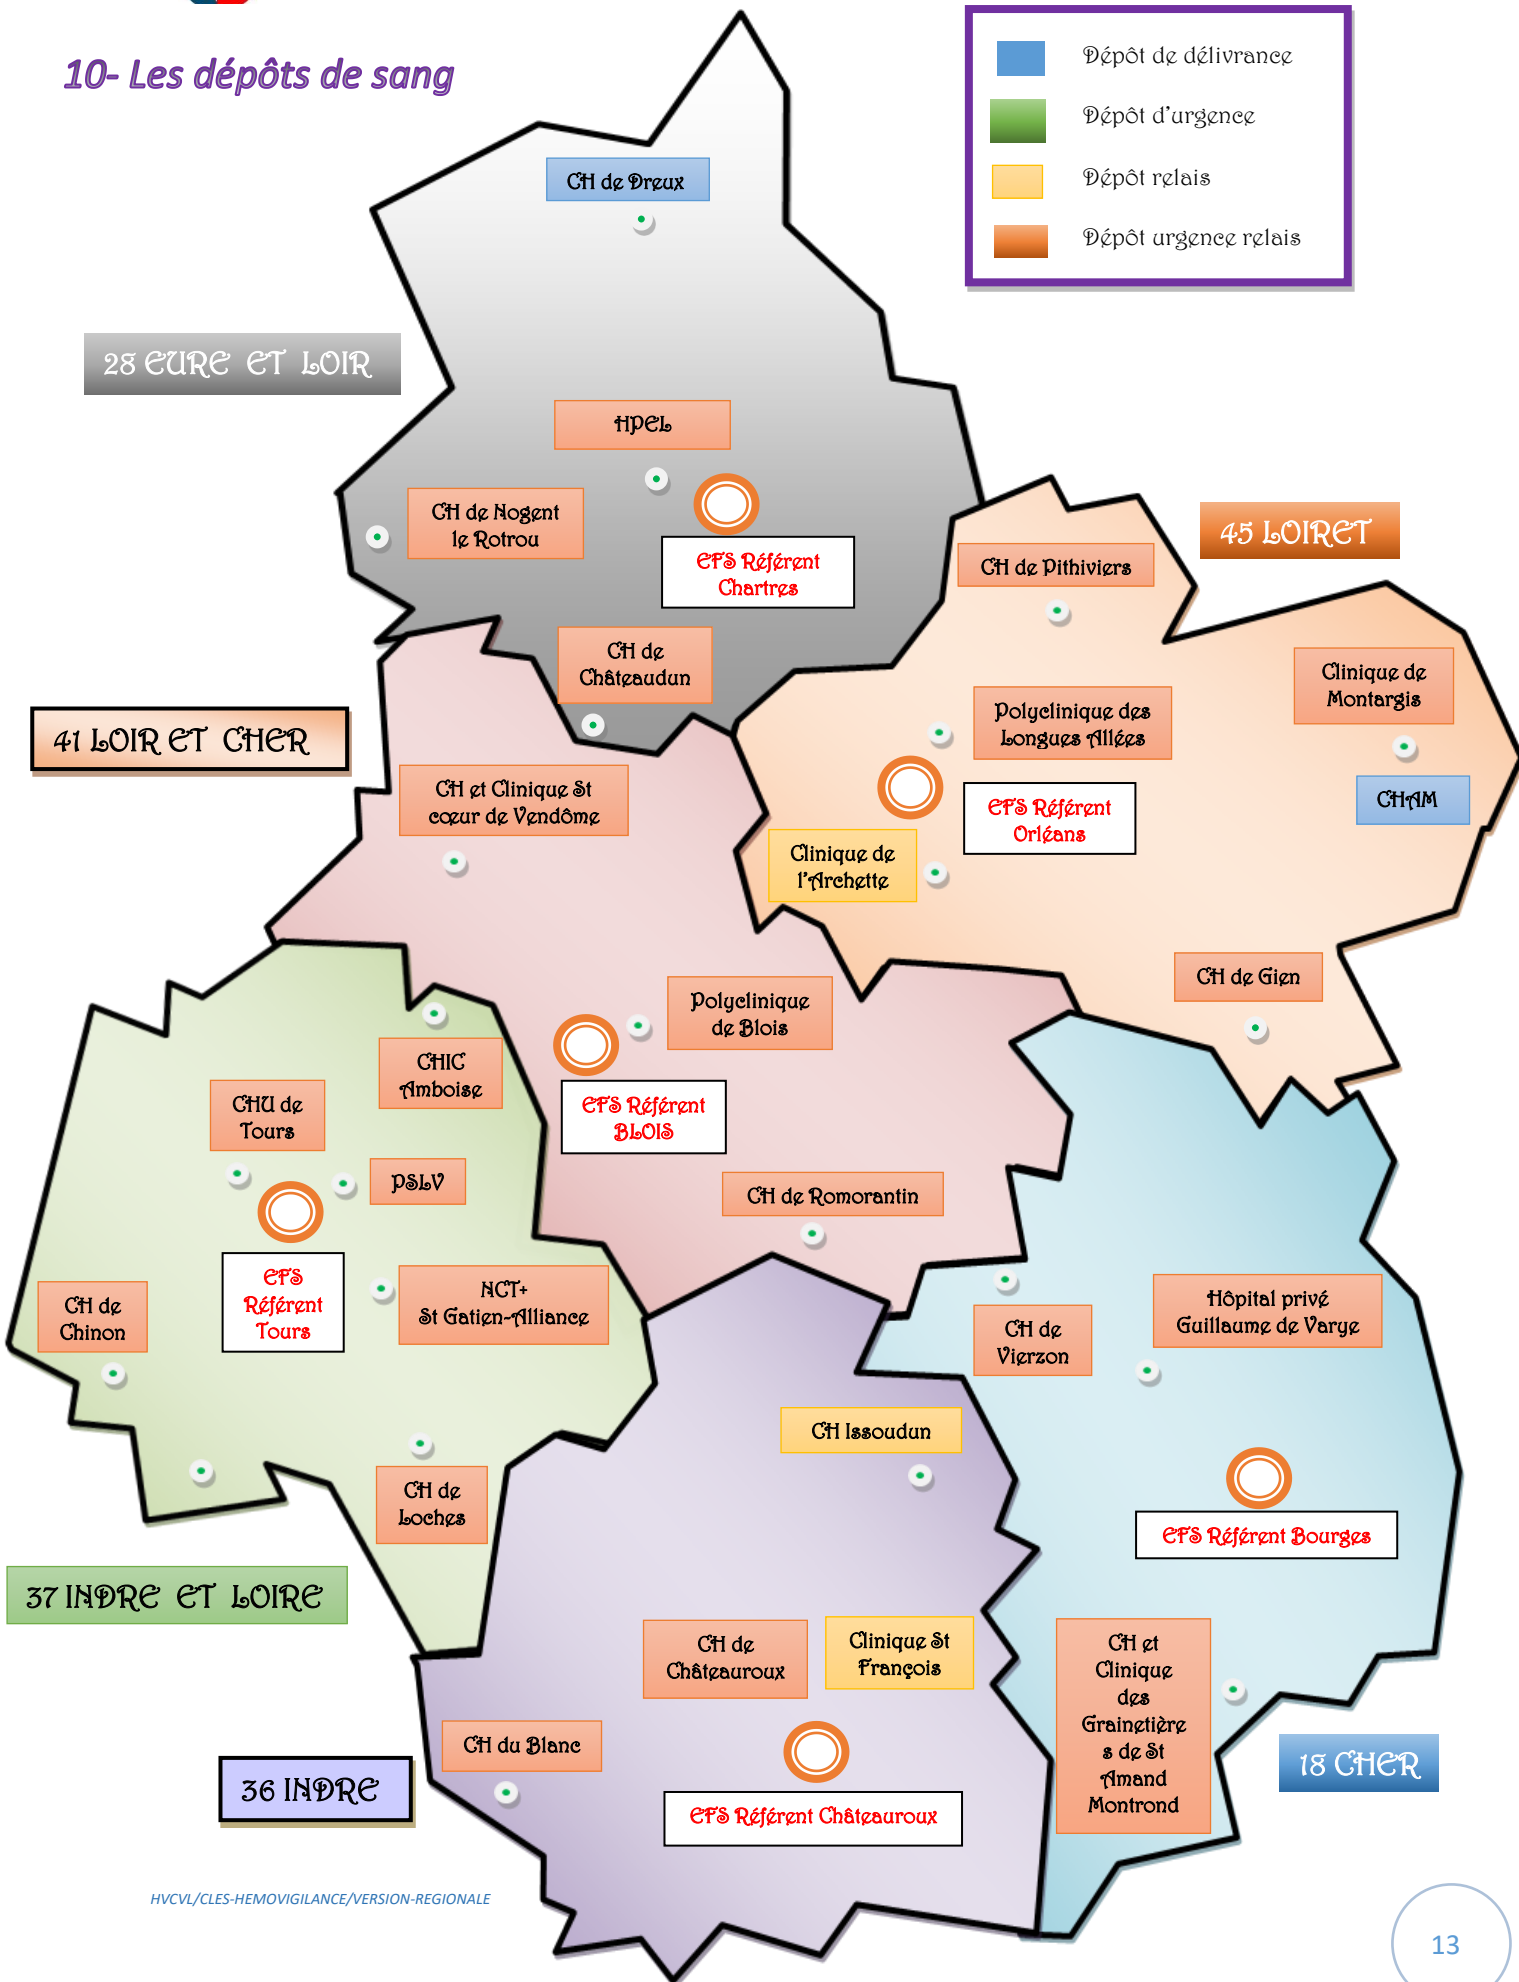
10- Les dépôts de sang

Dépôt de délivrance
Dépôt d'urgence
Dépôt relais
Dépôt urgence relais

CH de Dreux

28 EURE ET LOIR

HPEL

CH de Nogent le Rotrou

EFS Référent Chartres

CH de Châteaudun

45 LOIRET

CH de Pithiviers

Clinique de Montargis

Polyclinique des Longues Allées

CHAM

EFS Référent Orléans

Clinique de l'Archette

41 LOIR ET CHER

CH et Clinique St cœur de Vendôme

CH de Gien

Polyclinique de Blois

CHIC Amboise

CHU de Tours

EFS Référent BLOIS

PSLV

CH de Romorantin

EFS Référent Tours

NCT+ St Gatien-Alliance

CH de Chinon

CH de Vierzon

Hôpital privé Guillaume de Varye

CH Issoudun

CH de Loches

EFS Référent Bourges

37 INDRE ET LOIRE

CH de Châteauroux

Clinique St François

CH et Clinique des Grainetières de St Amand Montrond

CH du Blanc

36 INDRE

18 CHER

EFS Référent Châteauroux

HVCVL/CLES-HEMOVIGILANCE/VERSION-REGIONALE

13